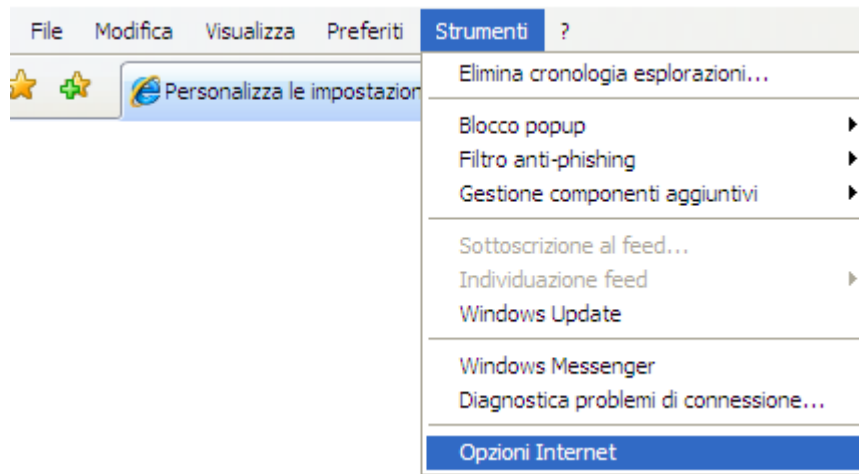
File Modifica Visualizza Preferiti Strumenti ?

Personalizza le impostazion

Elimina cronologia esplorazioni...

Blocco popup
Filtro anti-phishing
Gestione componenti aggiuntivi

Sottoscrizione al feed...
Individuazione feed
Windows Update

Windows Messenger
Diagnostica problemi di connessione...

Opzioni Internet